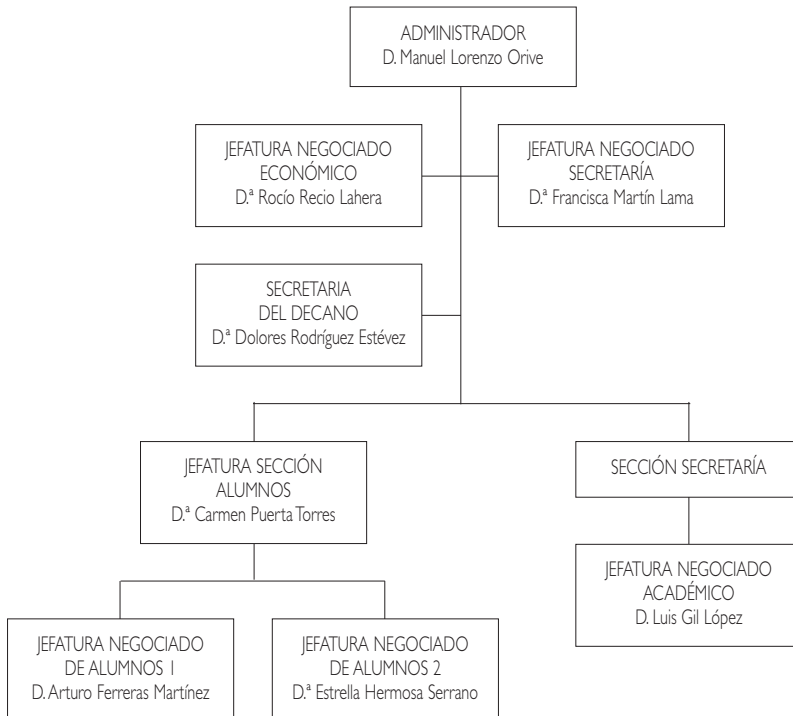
ADMINISTRADOR
D. Manuel Lorenzo Orive

JEFATURA NEGOCIADO ECONÓMICO
D.ª Rocío Recio Lahera

JEFATURA NEGOCIADO SECRETARÍA
D.ª Francisca Martín Lama

SECRETARIA DEL DECANO
D.ª Dolores Rodríguez Estévez

JEFATURA SECCIÓN ALUMNOS
D.ª Carmen Puerta Torres

SECCIÓN SECRETARÍA

JEFATURA NEGOCIADO ACADÉMICO
D. Luis Gil López

JEFATURA NEGOCIADO DE ALUMNOS 1
D. Arturo Ferreras Martínez

JEFATURA NEGOCIADO DE ALUMNOS 2
D.ª Estrella Hermosa Serrano